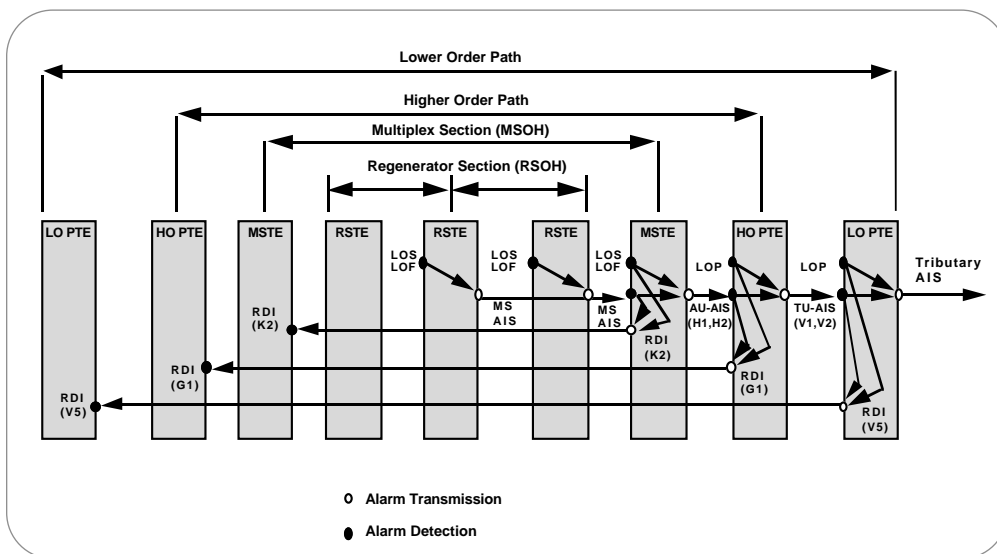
Lower Order Path

Higher Order Path

Multiplex Section (MSOH)

Regenerator Section (RSOH)

LO PTE

HO PTE

MSTE

RSTE

RSTE

RSTE

MSTE

HO PTE

LO PTE

Tributary AIS

LOS LOF

LOS LOF

LOS LOF

LOP

LOP

MS AIS

MS AIS

AU-AIS (H1,H2)

TU-AIS (V1,V2)

RDI (K2)

RDI (K2)

RDI (G1)

RDI (G1)

RDI (V5)

RDI (V5)

Alarm Transmission

Alarm Detection